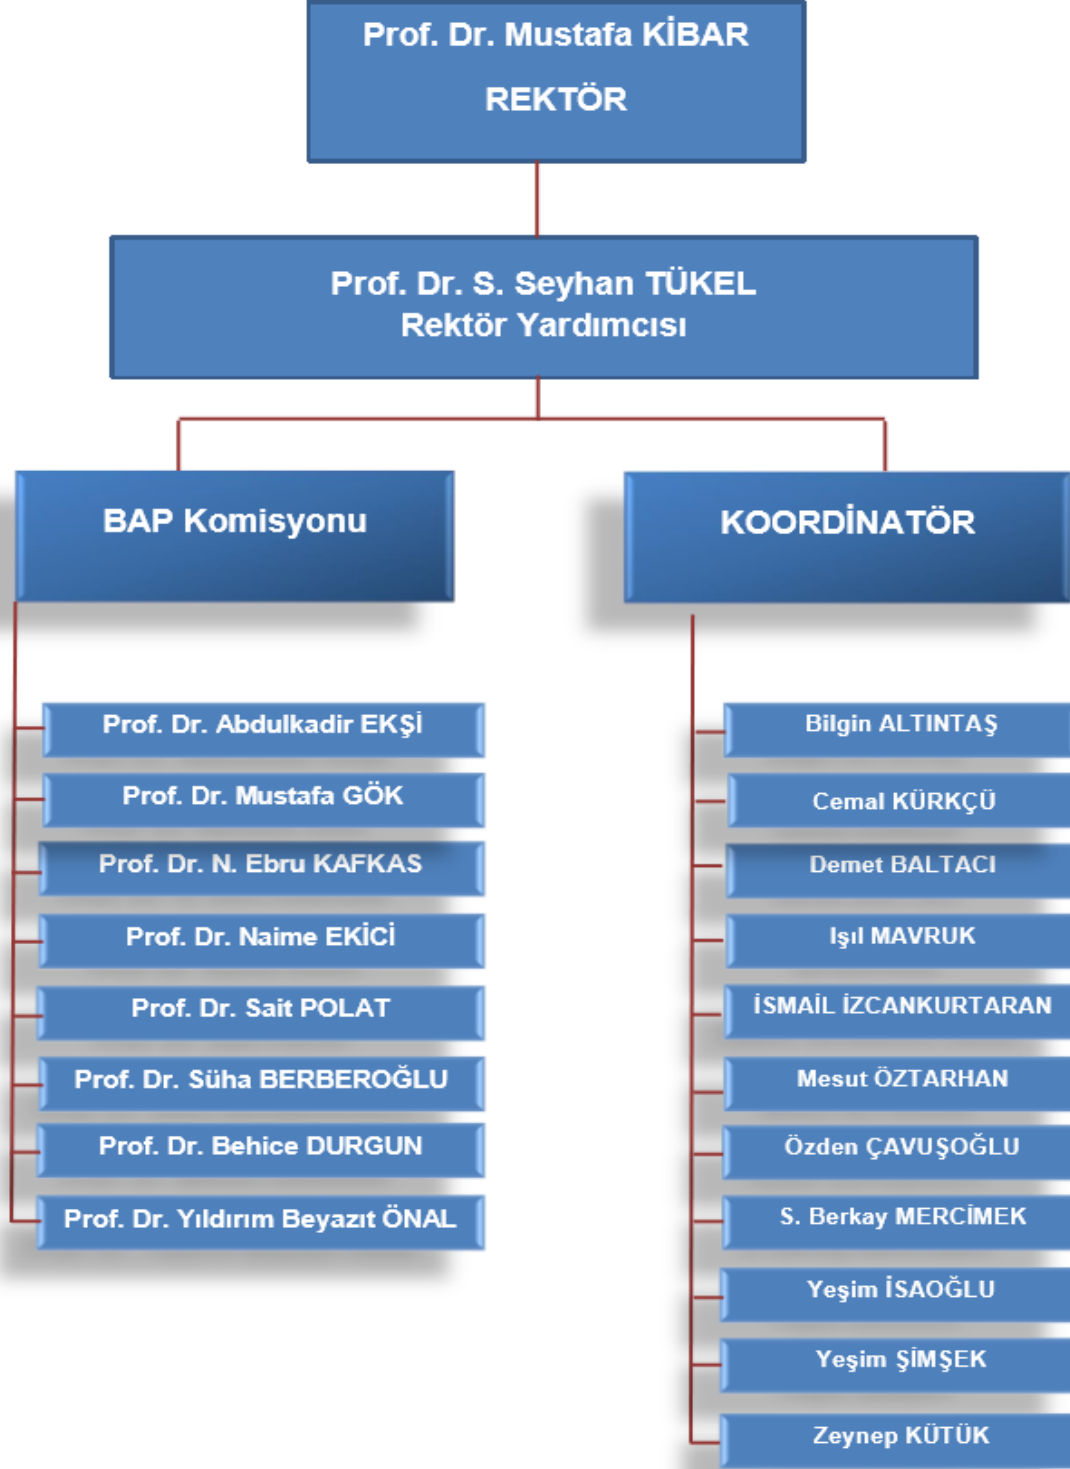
Prof. Dr. Mustafa KİBAR

REKTÖR

Prof. Dr. S. Seyhan TÜKEL
Rektör Yardımcısı

BAP Komisyonu

Prof. Dr. Abdulkadir EKŞİ

Prof. Dr. Mustafa GÖK

Prof. Dr. N. Ebru KAFKAS

Prof. Dr. Naime EKİCİ

Prof. Dr. Sait POLAT

Prof. Dr. Süha BERBEROĞLU

Prof. Dr. Behice DURGUN

Prof. Dr. Yıldırım Beyazıt ÖNAL

KOORDİNATÖR

Bilgin ALTINTAŞ

Cemal KÜRKÇÜ

Demet BALTACI

Işıl MAVRUK

İSMAİL İZCANKURTARAN

Mesut ÖZTARHAN

Özden ÇAVUŞOĞLU

S. Berkay MERCİMEK

Yeşim İSAOĞLU

Yeşim ŞİMŞEK

Zeynep KÜTÜK